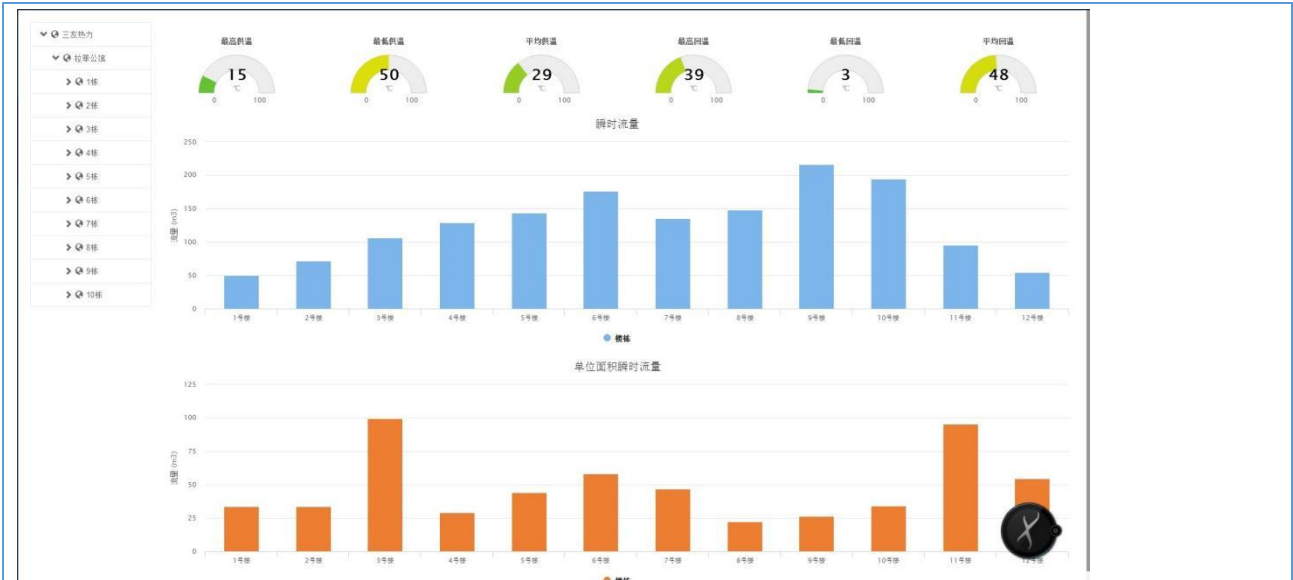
三友热力
拉菲公馆
1栋
2栋
3栋
4栋
5栋
6栋
7栋
8栋
9栋
10栋

最高供温
15
℃
0 100

最低供温
50
℃
0 100

平均供温
29
℃
0 100

最高回温
39
℃
0 100

最低回温
3
℃
0 100

平均回温
48
℃
0 100

瞬时流量

250
200
150
100
50
0

流量 (m3)

1号楼 2号楼 3号楼 4号楼 5号楼 6号楼 7号楼 8号楼 9号楼 10号楼 11号楼 12号楼

楼栋

单位面积瞬时流量

125
100
75
50
25
0

流量 (m3)

1号楼 2号楼 3号楼 4号楼 5号楼 6号楼 7号楼 8号楼 9号楼 10号楼 11号楼 12号楼

楼栋